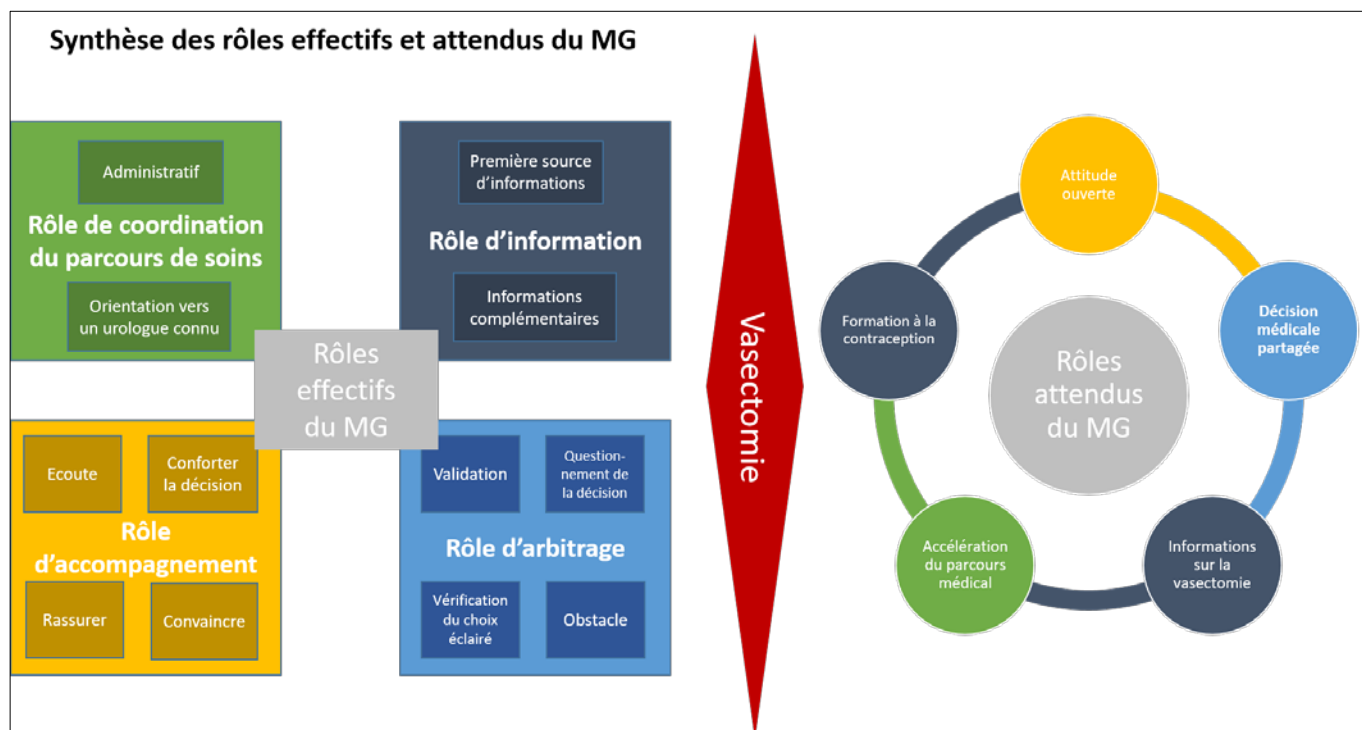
Synthèse des rôles effectifs et attendus du MG

Administratif

Rôle de coordination du parcours de soins

Orientation vers un urologue connu

Première source d'informations

Rôle d'information

Informations complémentaires

Rôles effectifs du MG

Ecoute

Conforter la décision

Rôle d'accompagnement

Rassurer

Convaincre

Validation

Questionnement de la décision

Rôle d'arbitrage

Vérification du choix éclairé

Obstacle

Vasectomie

Attitude ouverte

Décision médicale partagée

Informations sur la vasectomie

Accélération du parcours médical

Formation à la contraception

Rôles attendus du MG